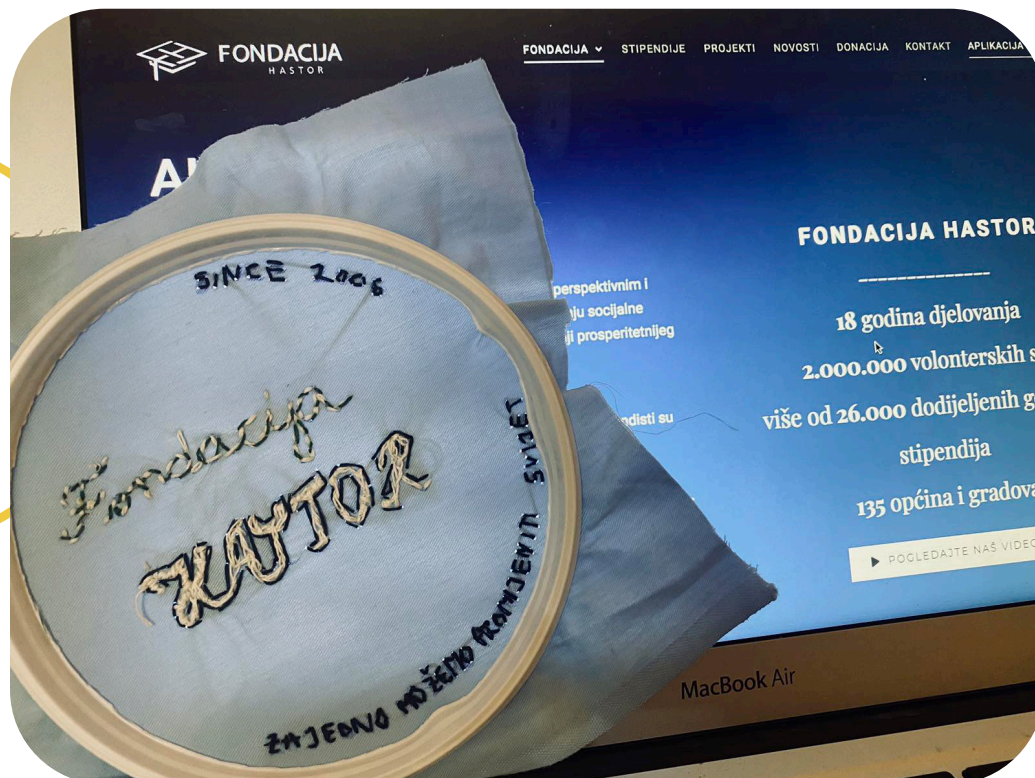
FONDACIJA
HASTOR

FONDACIJA ⌄ STIPENDIJE PROJEKTI NOVOSTI DONACIJA KONTAKT APLIKACIJA

A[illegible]

perspektivnim i
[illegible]nju socijalne
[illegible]ji prosperitetnijeg

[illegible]ndisti su

FONDACIJA HASTOR

18 godina djelovanja
2.000.000 volonterskih s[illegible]
više od 26.000 dodijeljenih g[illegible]
stipendija
135 općina i gradova

▶ POGLEDAJTE NAŠ VIDEO

MacBook Air

SINCE 2006

Fondacija
HASTOR

ZAJEDNO MOŽEMO PROMIJENITI SVIJET